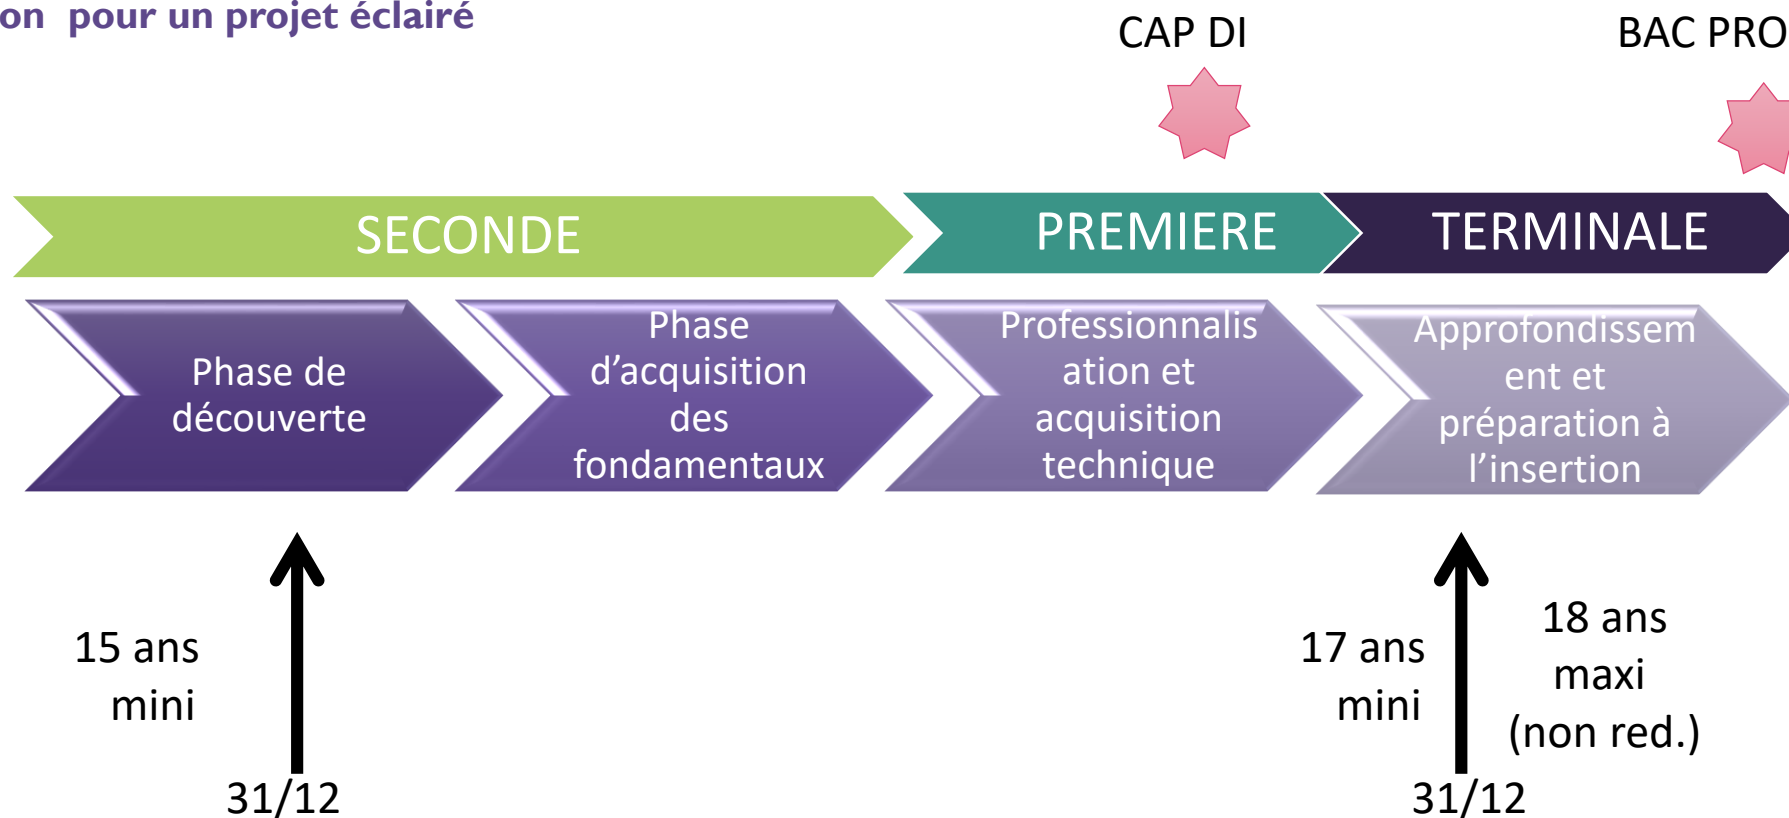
on pour un projet éclairé

CAP DI

BAC PRO

SECONDE

PREMIERE

TERMINALE

Phase de découverte

Phase d'acquisition des fondamentaux

Professionnalisation et acquisition technique

Approfondissement et préparation à l'insertion

15 ans mini

31/12

17 ans mini

18 ans maxi (non red.)

31/12